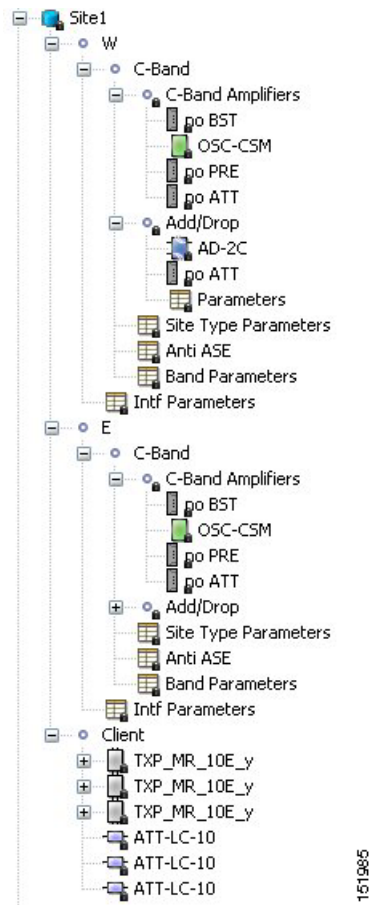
Site1
W
C-Band
C-Band Amplifiers
no BST
OSC-CSM
no PRE
no ATT
Add/Drop
AD-2C
no ATT
Parameters
Site Type Parameters
Anti ASE
Band Parameters
Intf Parameters
E
C-Band
C-Band Amplifiers
no BST
OSC-CSM
no PRE
no ATT
Add/Drop
Site Type Parameters
Anti ASE
Band Parameters
Intf Parameters
Client
TXP_MR_10E_y
TXP_MR_10E_y
TXP_MR_10E_y
ATT-LC-10
ATT-LC-10
ATT-LC-10
151985